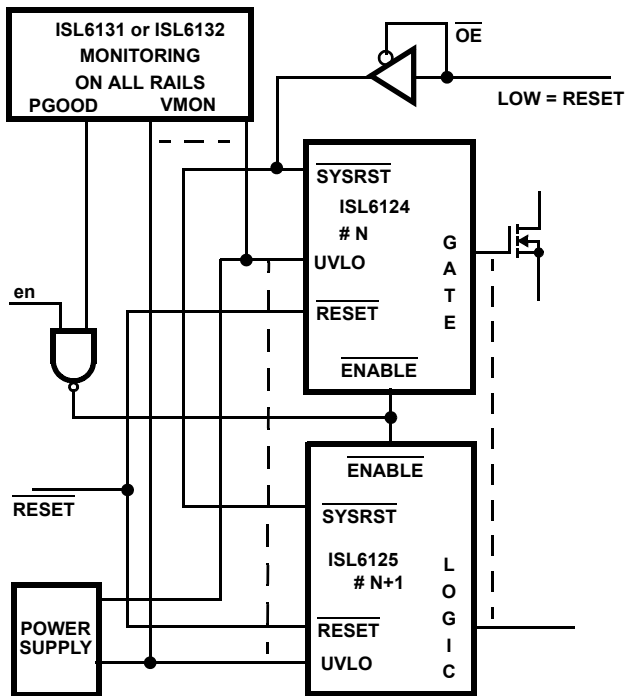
ISL6131 or ISL6132
MONITORING
ON ALL RAILS
PGOOD VMON

$\overline{OE}$

LOW = RESET

$\overline{SYSRST}$
ISL6124
# N
UVLO
$\overline{RESET}$
$\overline{ENABLE}$

G
A
T
E

en

$\overline{ENABLE}$
$\overline{SYSRST}$
ISL6125
# N+1
$\overline{RESET}$
UVLO

L
O
G
I
C

$\overline{RESET}$

POWER
SUPPLY